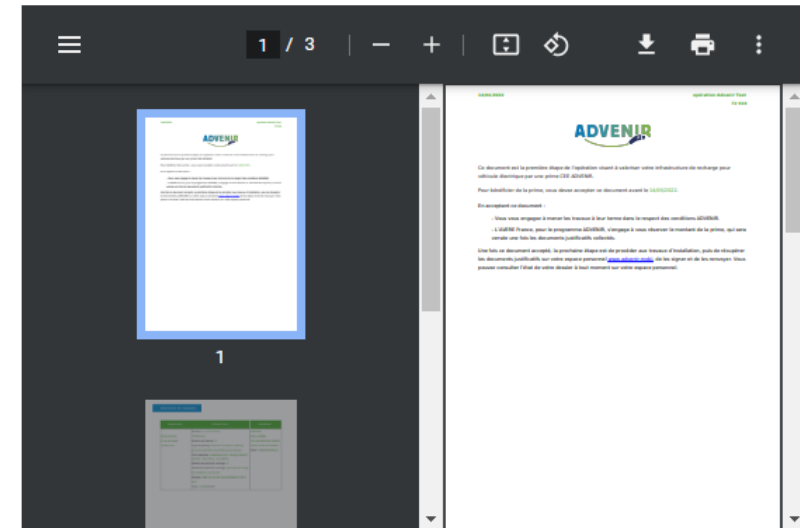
1 / 3

1

ADVENIR

Ce document est la première étape de l'opération visant à subventionner votre infrastructure de recharge pour véhicule électrique par une prime CEE ADVENIR.

Pour bénéficier de la prime, vous devez accepter ce document avant le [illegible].

En acceptant ce document :

- Vous vous engagez à mener les travaux à terme dans le respect des conditions ADVENIR.
- L'AVERE France, pour le programme ADVENIR, s'engage à vous réserver le montant de la prime, qui sera versée une fois les documents justificatifs collectés.

Une fois ce document accepté, la prochaine étape est de procéder aux travaux d'installation, puis de récupérer les documents justificatifs sur votre espace personnel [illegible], de les signer et de les renvoyer. Vous pouvez consulter l'état de votre dossier à tout moment sur votre espace personnel.